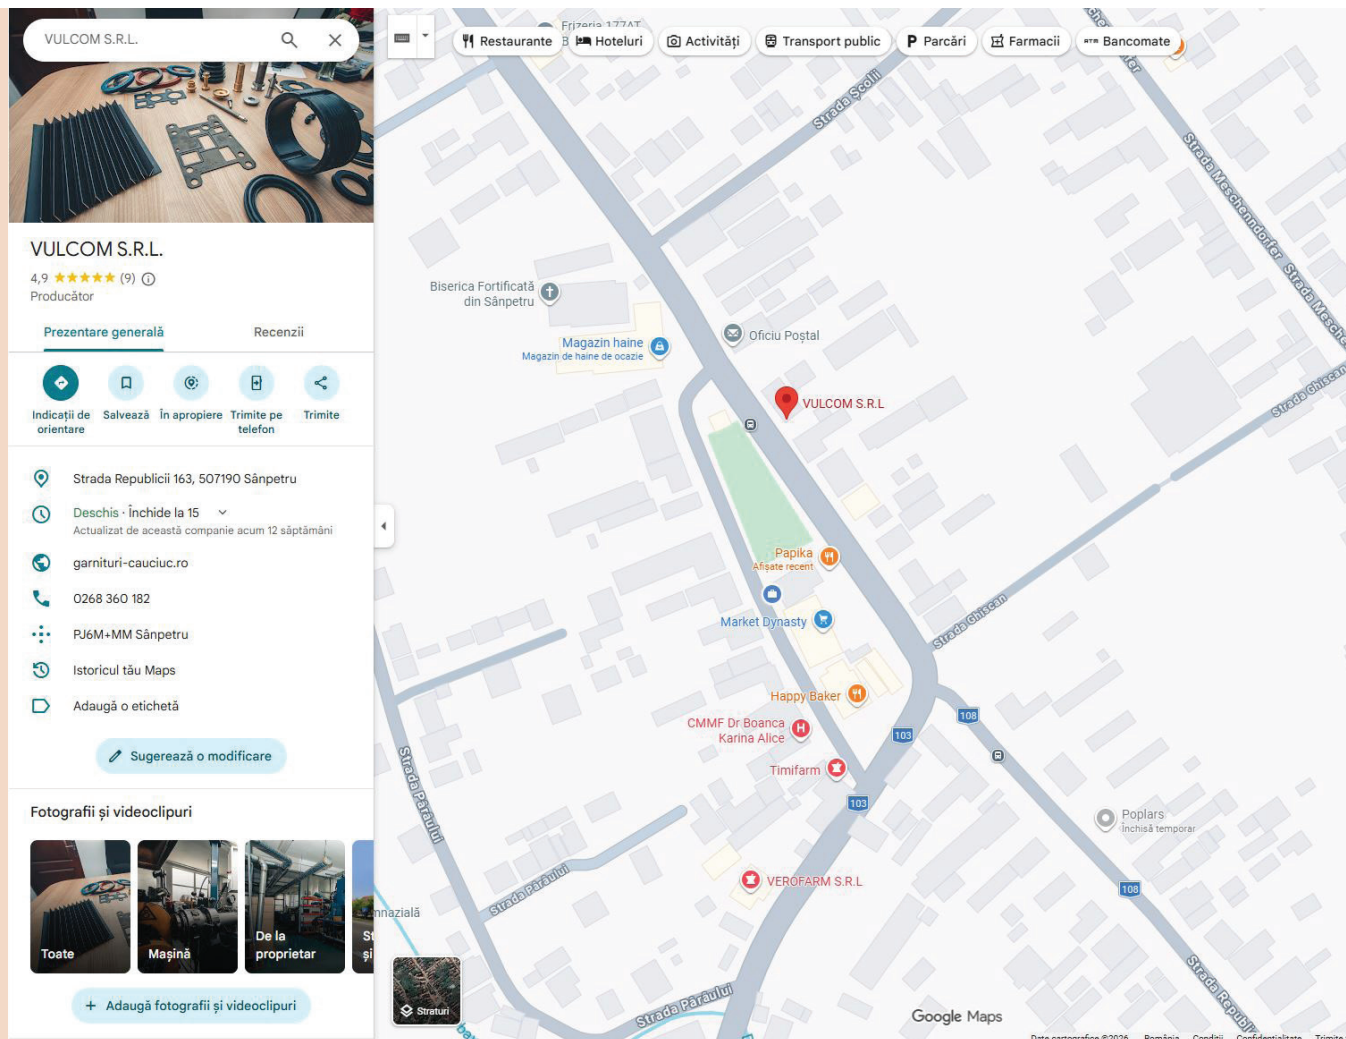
VULCOM S.R.L.

VULCOM S.R.L.
4,9 ★★★★★ (9)
Producător

Prezentare generală
Recenzii

Indicații de orientare
Salvează
În apropiere
Trimite pe telefon
Trimite

Strada Republicii 163, 507190 Sânpetru
Deschis · Închide la 15
Actualizat de această companie acum 12 săptămâni
garnituri-cauciuc.ro
0268 360 182
PJ6M+MM Sânpetru
Istoricul tău Maps
Adaugă o etichetă

Sugerează o modificare

Fotografii și videoclipuri
Toate
Mașină
De la proprietar

Adaugă fotografii și videoclipuri

Restaurante
Hoteluri
Activități
Transport public
Parcări
Farmacii
Bancomate

Frizeria 177AT
Strada Școlii
Strada Meschendorfer
Strada Mesche
Strada Ghiscan
Biserica Fortificată din Sânpetru
Magazin haine
Magazin de haine de ocazie
Oficiu Poștal
VULCOM S.R.L
Papika
Afișate recent
Market Dynasty
Happy Baker
CMMF Dr Boanca Karina Alice
Timifarm
VEROFARM S.R.L
Poplars
Închisă temporar
Strada Ghiscan
Strada Părăului
Strada Părăului
Strada Părăului
Strada Republicii
nnazială
108
103
103
108
Straturi
Google Maps
Date cartografice ©2026
România
Condiții
Confidențialitate
Trimite